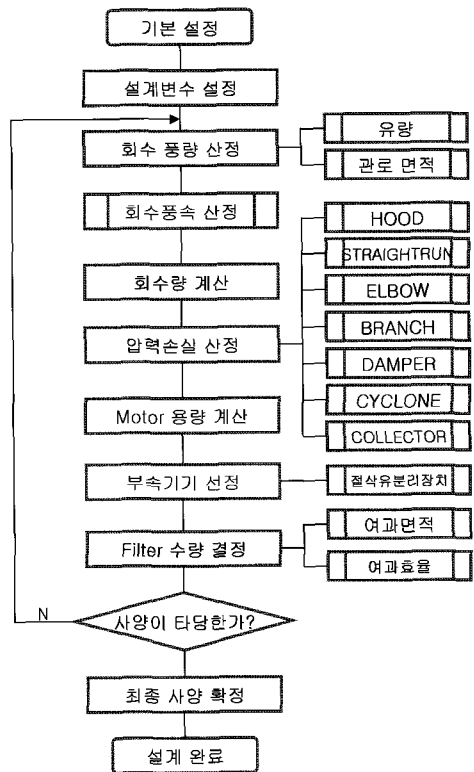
기본 설정

설계변수 설정

회수 풍량 산정

유량

관로 면적

회수풍속 산정

HOOD

STRAIGHTRUN

회수량 계산

ELBOW

BRANCH

압력손실 산정

DAMPER

CYCLONE

Motor 용량 계산

COLLECTOR

부속기기 선정

절삭유분리장치

Filter 수량 결정

여과면적

여과효율

N

사양이 타당한가?

최종 사양 확정

설계 완료